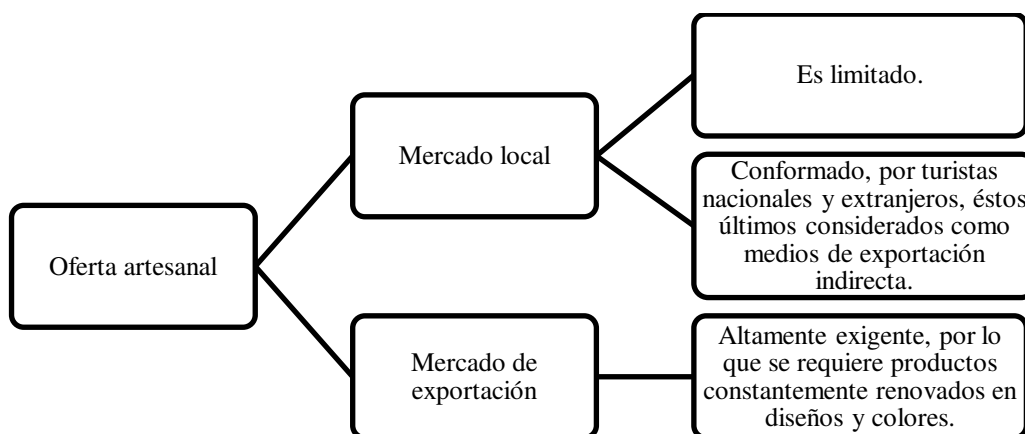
Oferta artesanal

Mercado local

Es limitado.

Conformado, por turistas nacionales y extranjeros, éstos últimos considerados como medios de exportación indirecta.

Mercado de exportación

Altamente exigente, por lo que se requiere productos constantemente renovados en diseños y colores.